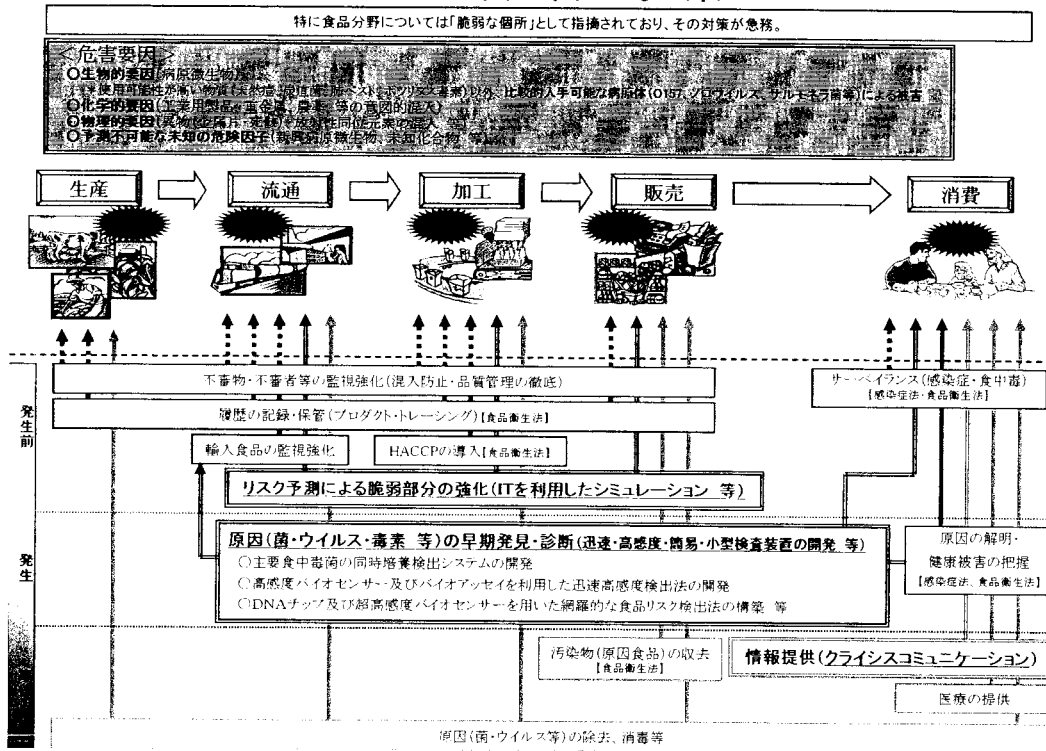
特に食品分野については「脆弱な個所」として指摘されており、その対策が急務。

＜危害要因＞
○生物的要因(病原微生物)
※使用可能性が高い物質(炭疽菌、ボツリヌス毒素、ペスト、ボツリヌス毒素)以外、比較的入手可能な病原体(O157、ノロウイルス、サルモネラ菌等)による被害
○化学的要因(工業用製品、重金属、農薬 等の意図的混入)
○物理的要因(異物(金属片、塵)、放射性同位元素の混入)
○予測不可能な未知の危険因子(新興病原微生物、未知化合物 等)

生産
流通
加工
販売
消費

発生前

不審物・不審者等の監視強化(混入防止・品質管理の徹底)
履歴の記録・保管(プロダクト・トレーシング)【食品衛生法】
輸入食品の監視強化
HACCPの導入【食品衛生法】
サーベイランス(感染症・食中毒)【感染症法・食品衛生法】
リスク予測による脆弱部分の強化(ITを利用したシミュレーション 等)

発生

原因(菌・ウイルス・毒素 等)の早期発見・診断(迅速・高感度・簡易・小型検査装置の開発 等)
○主要食中毒菌の同時増菌検出システムの開発
○高感度バイオセンサー及びバイオアッセイを利用した迅速高感度検出法の開発
○DNAチップ及び超高感度バイオセンサーを用いた網羅的な食品リスク検出法の構築 等
原因の解明・健康被害の把握【感染症法、食品衛生法】
汚染物(原因食品)の収去【食品衛生法】
情報提供(クライシスコミュニケーション)
医療の提供
原因(菌・ウイルス等)の除去、消毒等